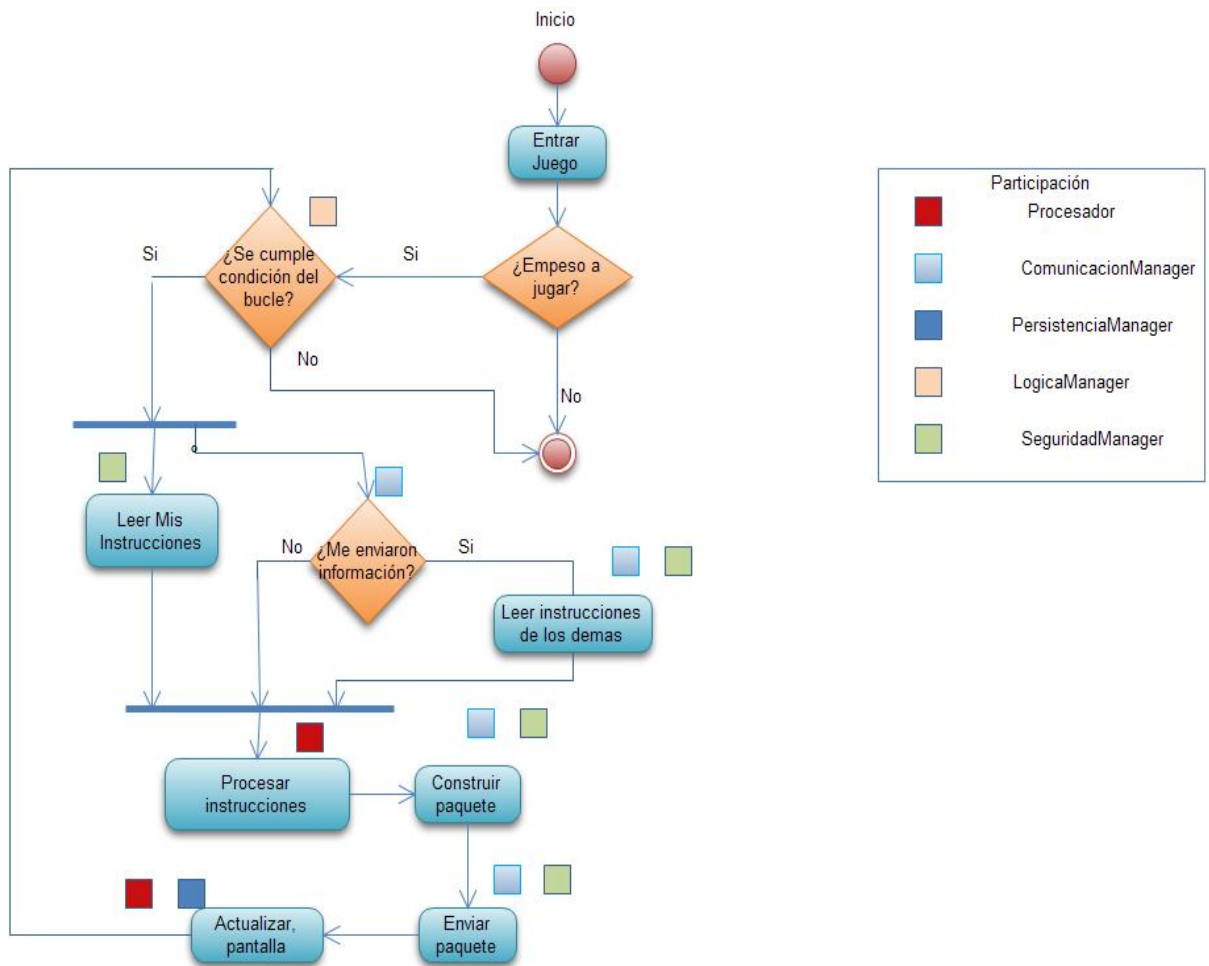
Inicio

Entrar Juego

¿Empeso a jugar?

Si

No

¿Se cumple condición del bucle?

Si

No

Leer Mis Instrucciones

¿Me enviaron información?

No

Si

Leer instrucciones de los demas

Procesar instrucciones

Construir paquete

Enviar paquete

Actualizar, pantalla

Participación

Procesador

ComunicacionManager

PersistenciaManager

LogicaManager

SeguridadManager